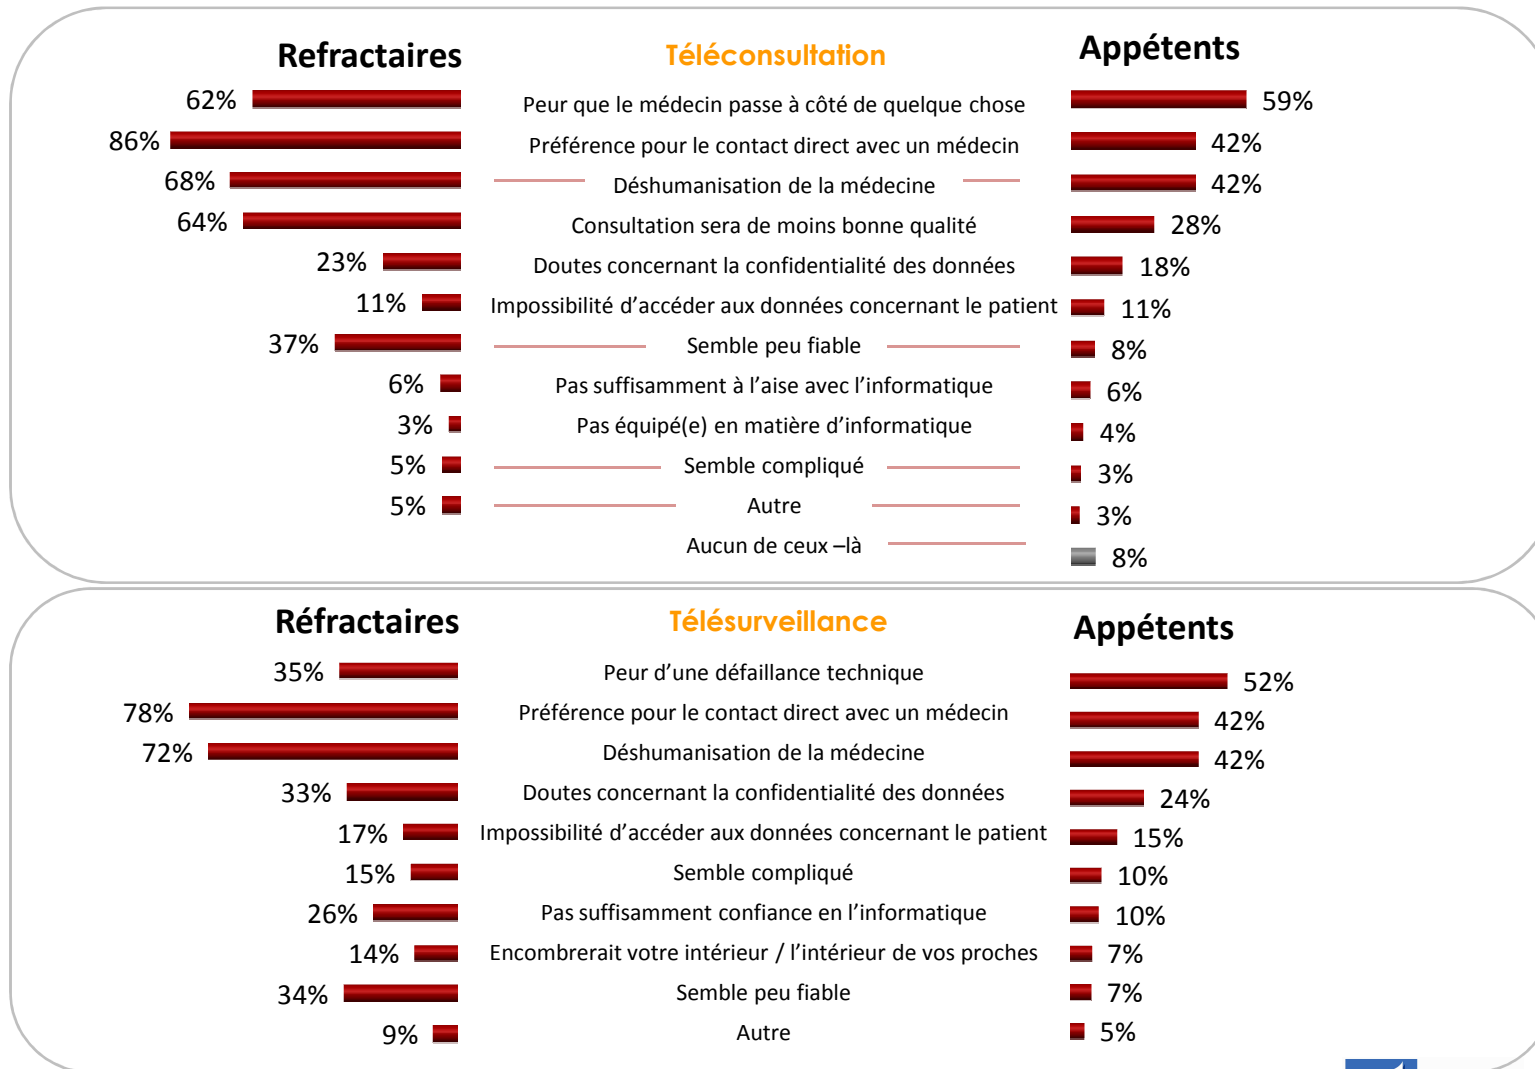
| Refractaires | Téléconsultation | Appétents |
|---|---|---|
| 62% | Peur que le médecin passe à côté de quelque chose | 59% |
| 86% | Préférence pour le contact direct avec un médecin | 42% |
| 68% | Déshumanisation de la médecine | 42% |
| 64% | Consultation sera de moins bonne qualité | 28% |
| 23% | Doutes concernant la confidentialité des données | 18% |
| 11% | Impossibilité d'accéder aux données concernant le patient | 11% |
| 37% | Semble peu fiable | 8% |
| 6% | Pas suffisamment à l'aise avec l'informatique | 6% |
| 3% | Pas équipé(e) en matière d'informatique | 4% |
| 5% | Semble compliqué | 3% |
| 5% | Autre | 3% |
|  | Aucun de ceux –là | 8% |

| Réfractaires | Télésurveillance | Appétents |
|---|---|---|
| 35% | Peur d'une défaillance technique | 52% |
| 78% | Préférence pour le contact direct avec un médecin | 42% |
| 72% | Déshumanisation de la médecine | 42% |
| 33% | Doutes concernant la confidentialité des données | 24% |
| 17% | Impossibilité d'accéder aux données concernant le patient | 15% |
| 15% | Semble compliqué | 10% |
| 26% | Pas suffisamment confiance en l'informatique | 10% |
| 14% | Encombrerait votre intérieur / l'intérieur de vos proches | 7% |
| 34% | Semble peu fiable | 7% |
| 9% | Autre | 5% |